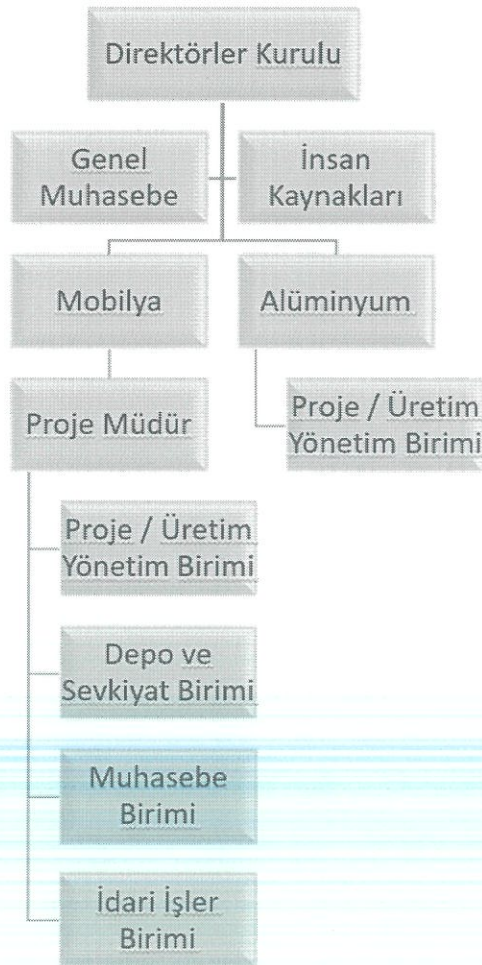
Direktörler Kurulu

Genel Muhasebe

İnsan Kaynakları

Mobilya

Alüminyum

Proje Müdür

Proje / Üretim Yönetim Birimi

Proje / Üretim Yönetim Birimi

Depo ve Sevkiyat Birimi

Muhasebe Birimi

İdari İşler Birimi